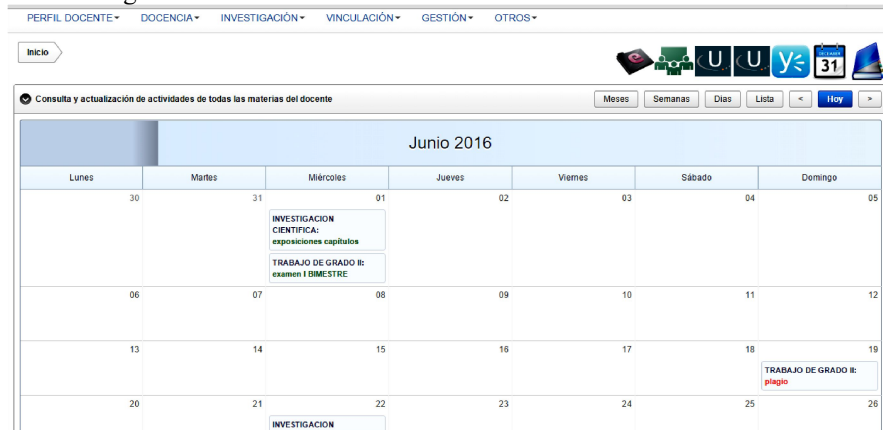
PERFIL DOCENTE▾ DOCENCIA▾ INVESTIGACIÓN▾ VINCULACIÓN▾ GESTIÓN▾ OTROS▾

Inicio

U U 31

Consulta y actualización de actividades de todas las materias del docente

Meses Semanas Dias Lista < Hoy >

Junio 2016

| Lunes | Martes | Miércoles | Jueves | Viernes | Sábado | Domingo |
|---|---|---|---|---|---|---|
| 30 | 31 | 01 INVESTIGACION CIENTIFICA: exposiciones capitulos TRABAJO DE GRADO II: examen I BIMESTRE | 02 | 03 | 04 | 05 |
| 06 | 07 | 08 | 09 | 10 | 11 | 12 |
| 13 | 14 | 15 | 16 | 17 | 18 | 19 TRABAJO DE GRADO II: plagio |
| 20 | 21 | 22 INVESTIGACION | 23 | 24 | 25 | 26 |